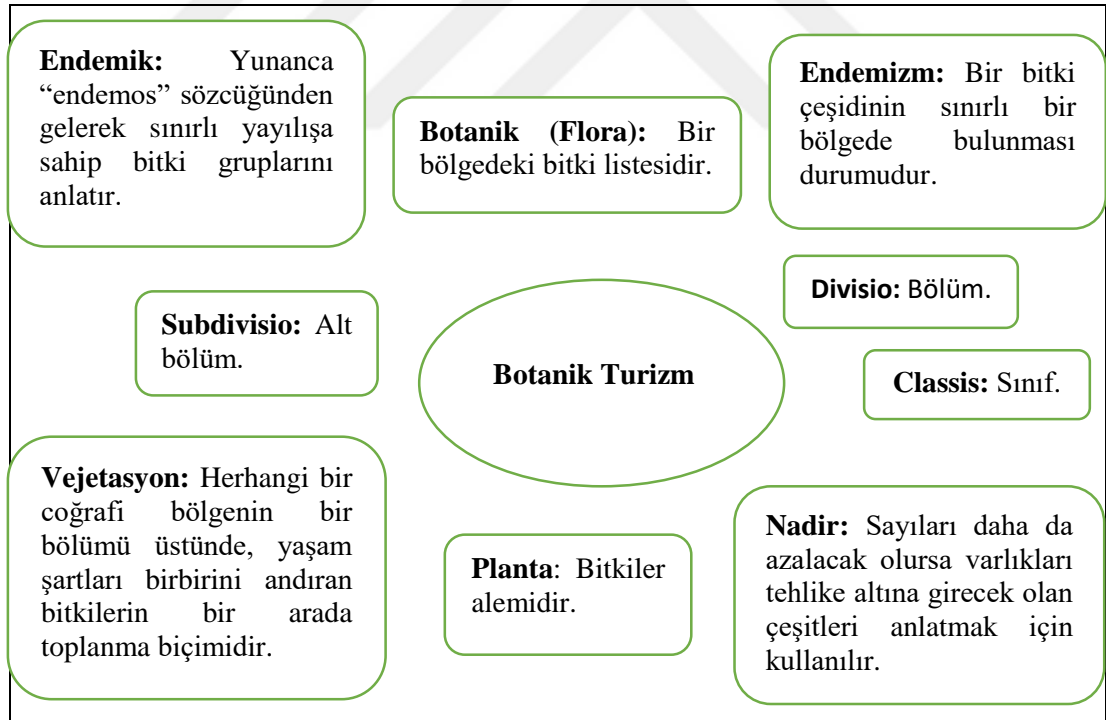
**Endemik:** Yunanca “endemos” sözcüğünden gelerek sınırlı yayılışa sahip bitki gruplarını anlatır.

**Botanik (Flora):** Bir bölgedeki bitki listesidir.

**Endemizm:** Bir bitki çeşidinin sınırlı bir bölgede bulunması durumudur.

**Divisio:** Bölüm.

**Subdivisio:** Alt bölüm.

**Botanik Turizm**

**Classis:** Sınıf.

**Vejetasyon:** Herhangi bir coğrafi bölgenin bir bölümü üstünde, yaşam şartları birbirini andıran bitkilerin bir arada toplanma biçimidir.

**Planta**: Bitkiler alemidir.

**Nadir:** Sayıları daha da azalacak olursa varlıkları tehlike altına girecek olan çeşitleri anlatmak için kullanılır.